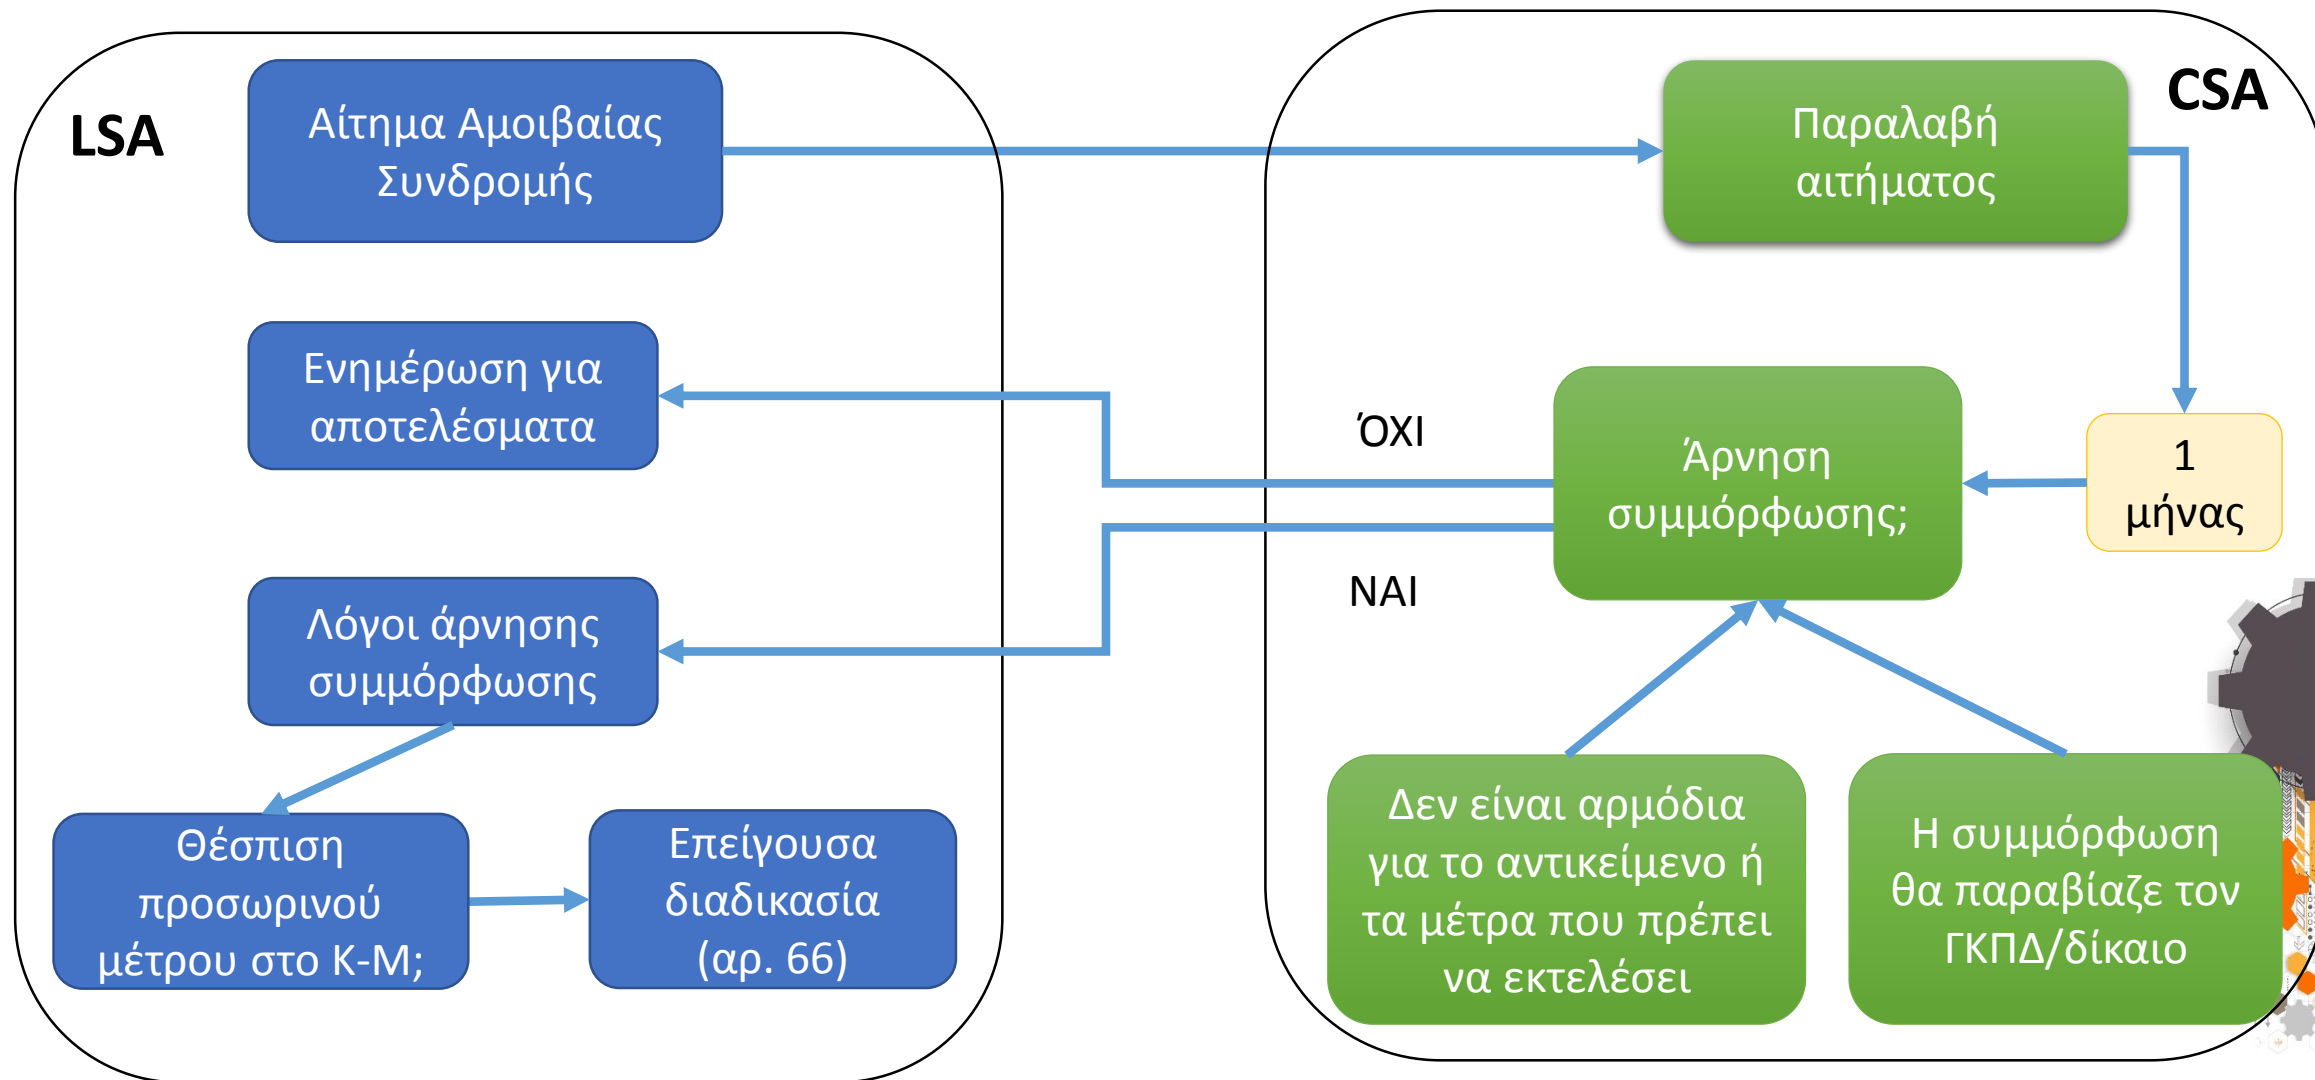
LSA

Αίτημα Αμοιβαίας Συνδρομής

Ενημέρωση για αποτελέσματα

Λόγοι άρνησης συμμόρφωσης

Θέσπιση προσωρινού μέτρου στο Κ-Μ;

Επείγουσα διαδικασία (αρ. 66)

CSA

Παραλαβή αιτήματος

1 μήνας

ΌΧΙ

ΝΑΙ

Άρνηση συμμόρφωσης;

Δεν είναι αρμόδια για το αντικείμενο ή τα μέτρα που πρέπει να εκτελέσει

Η συμμόρφωση θα παραβίαζε τον ΓΚΠΔ/δίκαιο